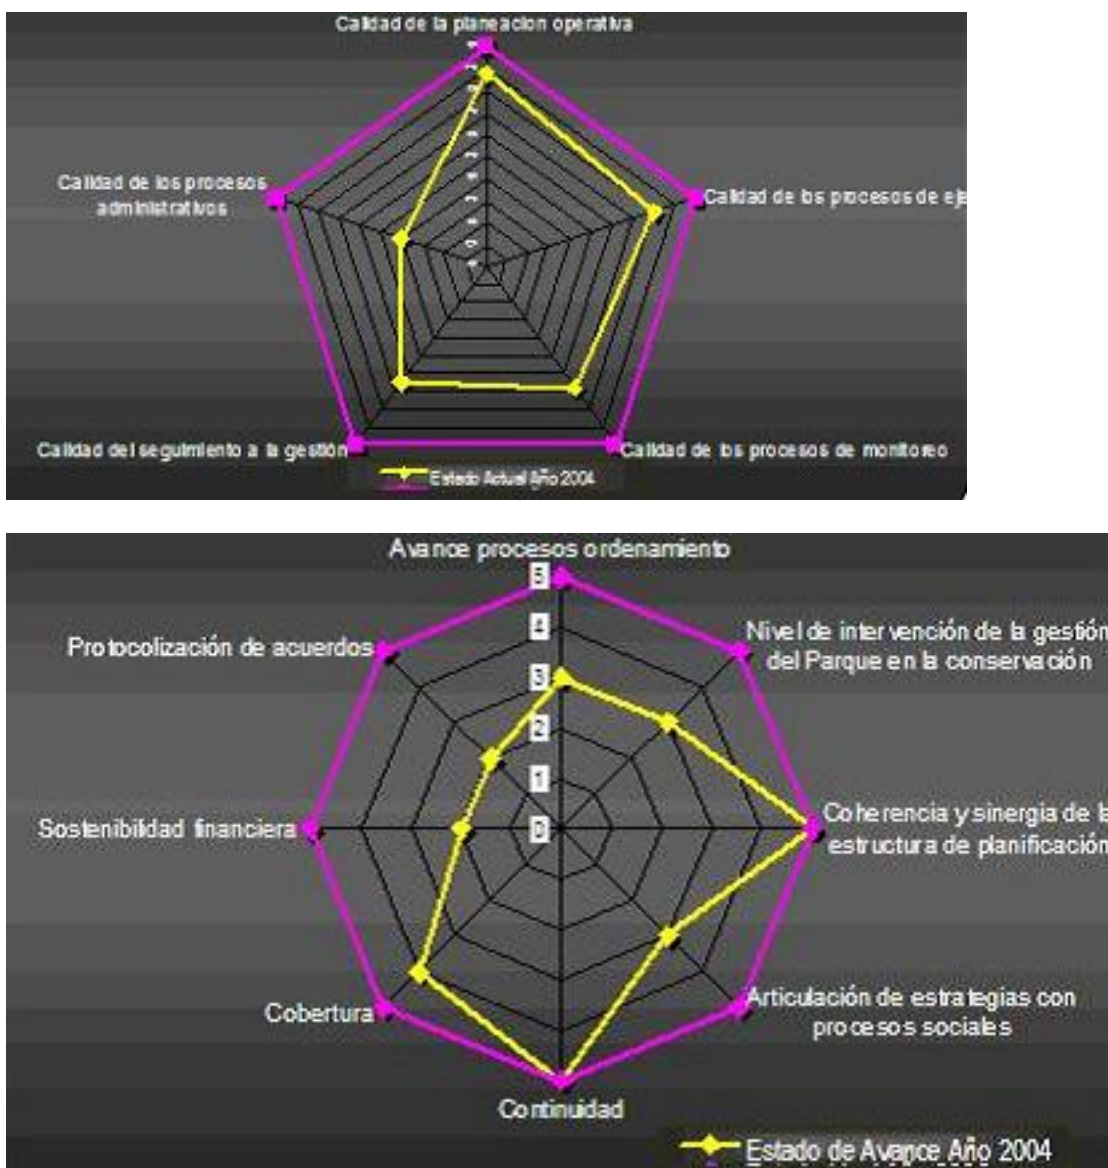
Calidad de la planeacion operativa

Calidad de los procesos administrativos

Calidad de los procesos de eje

Calidad del seguimiento a la gestión

Calidad de los procesos de monitoreo

Estado Actual Año 2004

Avance procesos ordenamiento

5
4
3
2
1
0

Protocolización de acuerdos

Nivel de intervención de la gestión del Parque en la conservación

Sostenibilidad financiera

Coherencia y sinergia de la estructura de planificación

Cobertura

Articulación de estrategias con procesos sociales

Continuidad

Estado de Avance Año 2004